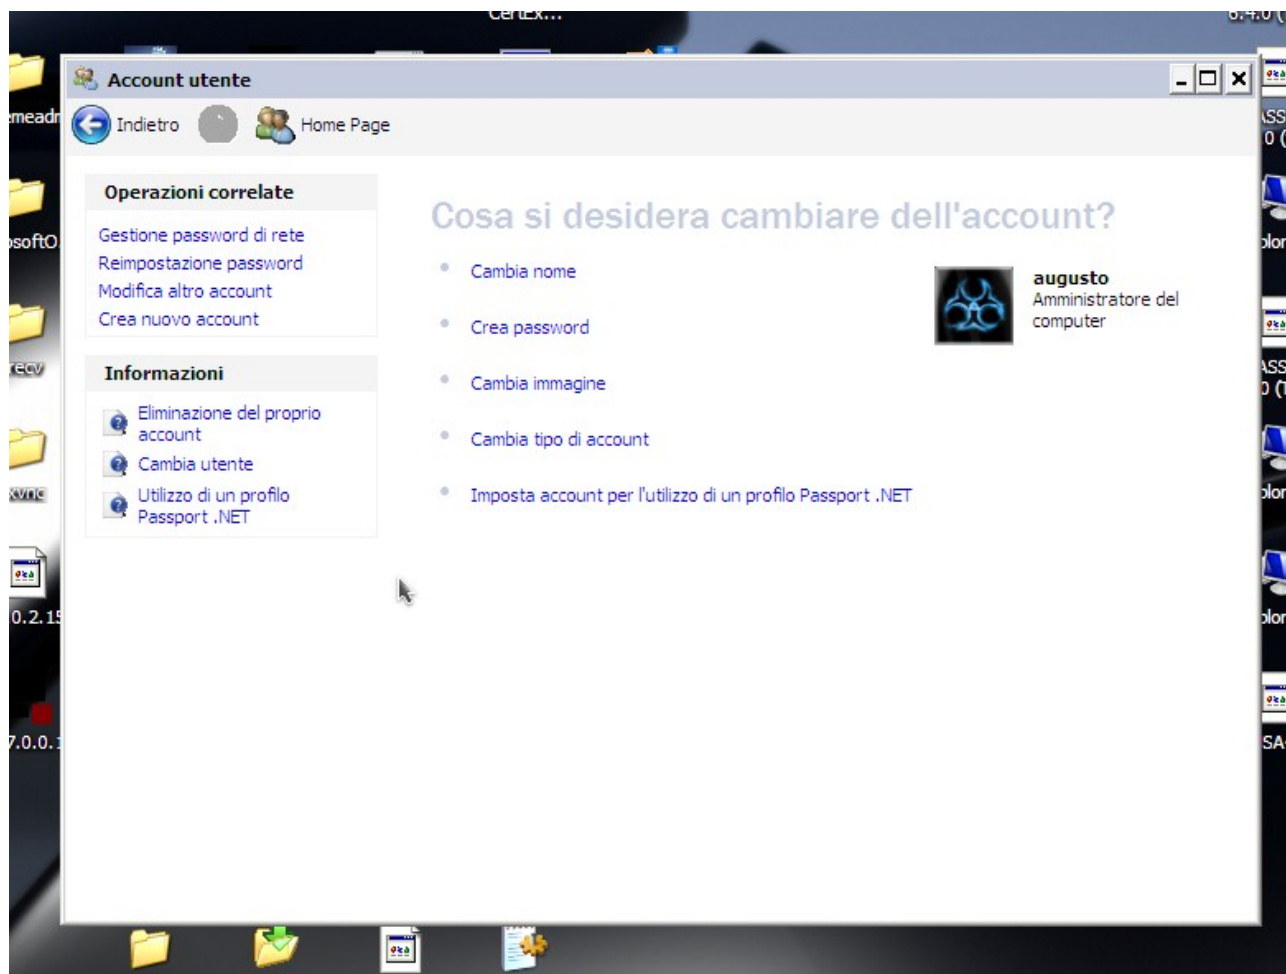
CertEx...

6.4.0 (

Account utente

Indietro

Home Page

Operazioni correlate

Gestione password di rete
Reimpostazione password
Modifica altro account
Crea nuovo account

Informazioni

Eliminazione del proprio account
Cambia utente
Utilizzo di un profilo Passport .NET

Cosa si desidera cambiare dell'account?

Cambia nome

Crea password

Cambia immagine

Cambia tipo di account

Imposta account per l'utilizzo di un profilo Passport .NET

augusto
Amministratore del computer

meadr

softO

recv

xvnc

0.2.1

7.0.0.

ASS
0 (

plor

ASS
0 (

plor

plor

SA